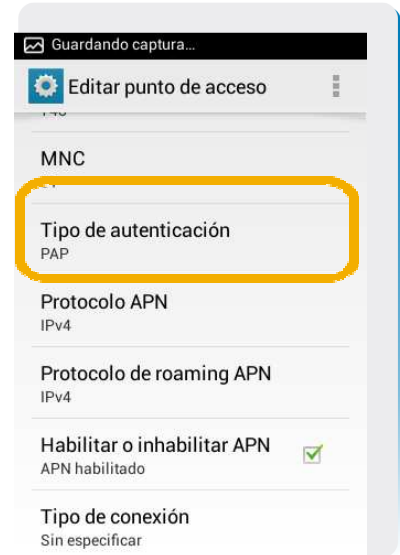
Guardando captura...

Editar punto de acceso

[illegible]

MNC

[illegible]

Tipo de autenticación
PAP

Protocolo APN
IPv4

Protocolo de roaming APN
IPv4

Habilitar o inhabilitar APN
APN habilitado

Tipo de conexión
Sin especificar